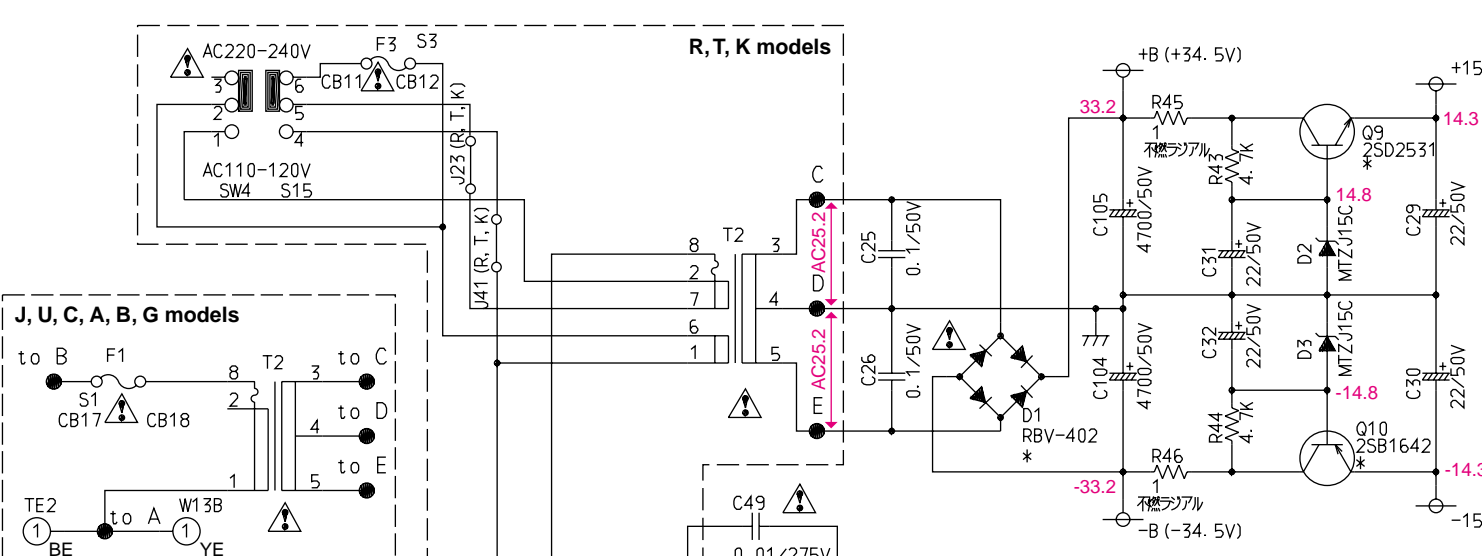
R, T, K models

AC220-240V
F3 S3
3 6
CB11 CB12
2 5
1 4
J23 (R, T, K)
AC110-120V
SW4 S15

J41 (R, T, K)
8 T2 3
2
7 4
6
1 5

C
AC25.2
D
AC25.2
E

C25 0.1/50V
C26 0.1/50V

D1
RBV-402
*

+B (+34.5V)
33.2
R45
1
不燃ラジアル
R43 4.7K
C105 4700/50V
C31 22/50V
Q9
2SD2531
*
14.8
D2 MTZJ15C
C29 22/50V
14.3
+15

C104 4700/50V
C32 22/50V
D3 MTZJ15C
-14.8
R44 4.7K
C30 22/50V
R46
1
不燃ラジアル
Q10
2SB1642
*
-14.3
-33.2
-B (-34.5V)
-15

J, U, C, A, B, G models
to B F1
S1
CB17 CB18
8 T2
2
1
3 to C
4 to D
5 to E
TE2
1
BE
to A
W13B
1
YE

C49
0.01/275V